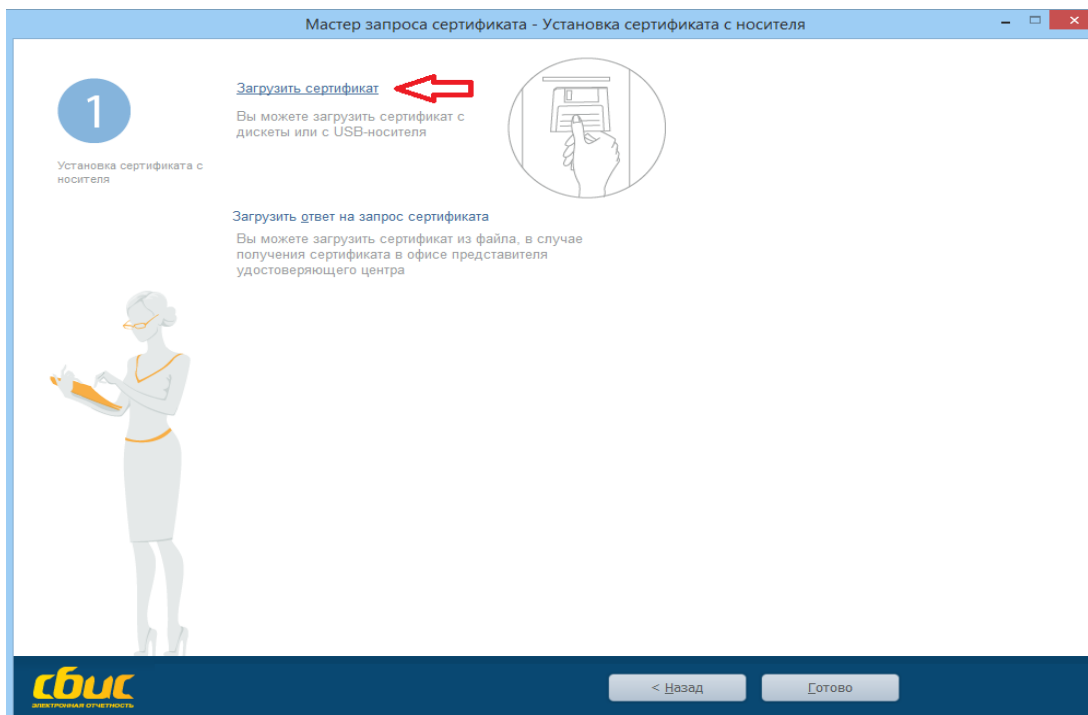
Мастер запроса сертификата - Установка сертификата с носителя

1

Установка сертификата с носителя

Загрузить сертификат

Вы можете загрузить сертификат с дискеты или с USB-носителя

Загрузить ответ на запрос сертификата

Вы можете загрузить сертификат из файла, в случае получения сертификата в офисе представителя удостоверяющего центра

СБИС
ЭЛЕКТРОННАЯ ОТЧЕТНОСТЬ

< Назад

Готово